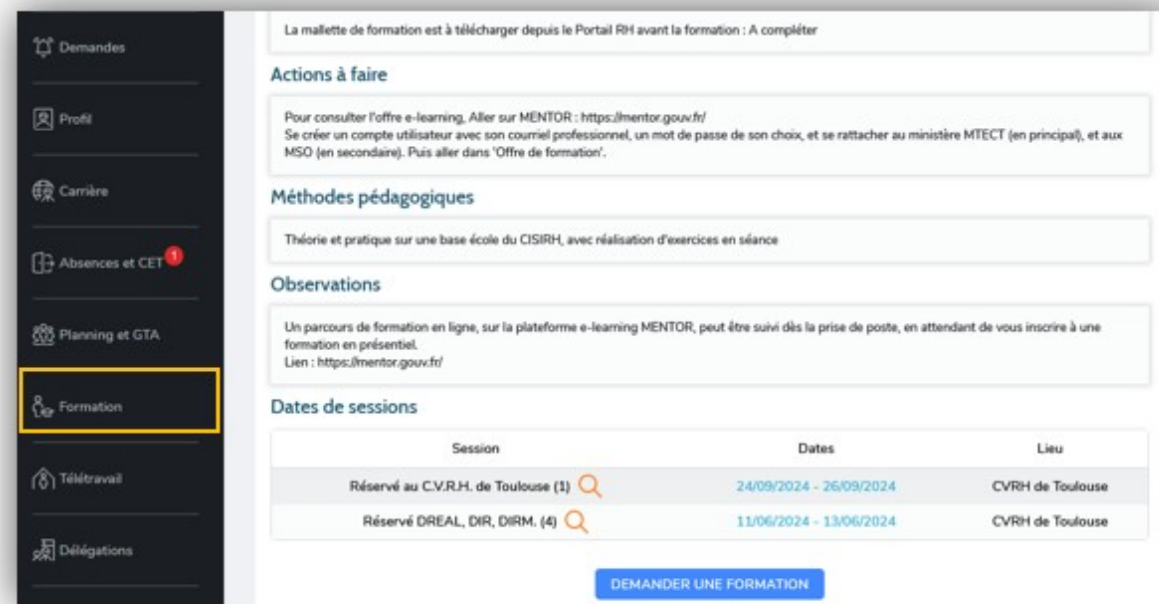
Demandes

Profil

Carrière

Absences et CET 1

Planning et GTA

Formation

Télétravail

Délégations

La mallette de formation est à télécharger depuis le Portail RH avant la formation : A compléter

Actions à faire

Pour consulter l'offre e-learning, Aller sur MENTOR : https://mentor.gouv.fr/
Se créer un compte utilisateur avec son courriel professionnel, un mot de passe de son choix, et se rattacher au ministère MTECT (en principal), et aux MSO (en secondaire). Puis aller dans 'Offre de formation'.

Méthodes pédagogiques

Théorie et pratique sur une base école du CISIRH, avec réalisation d'exercices en séance

Observations

Un parcours de formation en ligne, sur la plateforme e-learning MENTOR, peut être suivi dès la prise de poste, en attendant de vous inscrire à une formation en présentiel.
Lien : https://mentor.gouv.fr/

Dates de sessions

| Session | Dates | Lieu |
|---|---|---|
| Réservé au C.V.R.H. de Toulouse (1) | 24/09/2024 - 26/09/2024 | CVRH de Toulouse |
| Réservé DREAL, DIR, DIRM. (4) | 11/06/2024 - 13/06/2024 | CVRH de Toulouse |

DEMANDER UNE FORMATION